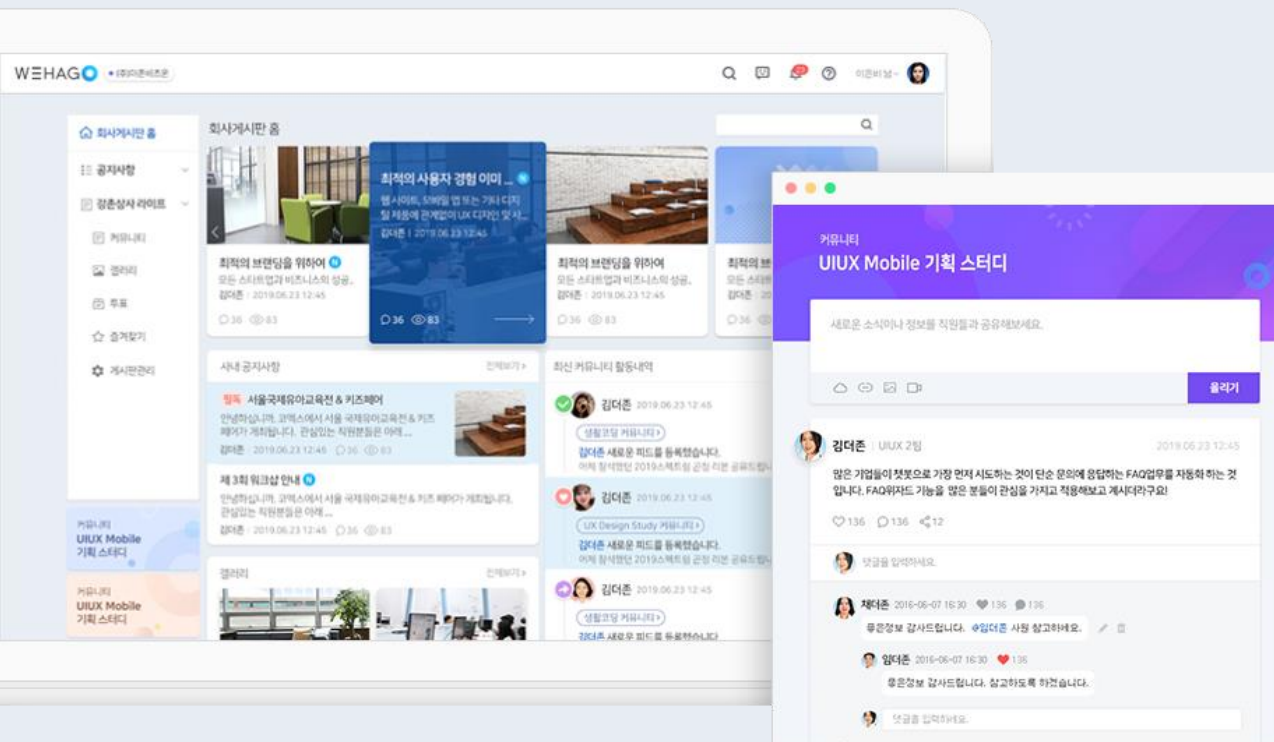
WEHAGO • (주)더존비즈온

이준비 님

회사게시판 홈

공지사항

경춘상사 라이프

커뮤니티

갤러리

투표

즐겨찾기

게시판관리

커뮤니티
UIUX Mobile 기획 스터디

커뮤니티
UIUX Mobile 기획 스터디

회사게시판 홈

최적의 브랜딩을 위하여 N
모든 스타트업과 비즈니스의 성공...
김더존 | 2019.06.23 12:45
36 83

최적의 사용자 경험 이미 ... N
웹사이트, 모바일 앱 또는 기타 디지털 제품에 관계없이 UX 디자인 및 사...
김더존 | 2019.06.23 12:45
36 83

최적의 브랜딩을 위하여
모든 스타트업과 비즈니스의 성공...
김더존 | 2019.06.23 12:45
36 83

최적의 브
모든 스타
김더존
36

사내 공지사항
전체보기

필독 서울국제유아교육전 & 키즈페어
안녕하십니까. 코엑스에서 서울 국제유아교육전 & 키즈 페어가 개최됩니다. 관심있는 직원분들은 아래 ...
김더존 | 2019.06.23 12:45 36 83

제 3회 워크샵 안내 N
안녕하십니까. 코엑스에서 서울 국제유아교육전 & 키즈 페어가 개최됩니다. 관심있는 직원분들은 아래 ...
김더존 | 2019.06.23 12:45 36 83

갤러리
전체보기

최신 커뮤니티 활동내역

김더존 2019.06.23 12:45
생활코딩 커뮤니티
김더존 새로운 피드를 등록했습니다.
어제 참석했던 2019스케트릴 곤청 리뷰 공유드립니

김더존 2019.06.23 12:45
UX Design Study 커뮤니티
김더존 새로운 피드를 등록했습니다.
어제 참석했던 2019스케트릴 곤청 리뷰 공유드립니

김더존 2019.06.23 12:45
생활코딩 커뮤니티
김더존 새로운 피드를 등록했습니다.

커뮤니티
UIUX Mobile 기획 스터디

새로운 소식이나 정보를 직원들과 공유해보세요.

올리기

김더존 | UIUX 2팀
2019.06.23 12:45
많은 기업들이 챗봇으로 가장 먼저 시도하는 것이 단순 문의에 응답하는 FAQ업무를 자동화 하는 것입니다. FAQ위자드 기능을 많은 분들이 관심을 가지고 적용해보고 계시더라구요!

136 136 12

댓글을 입력하세요.

채더존 2016-06-07 16:30 136 136
좋은정보 감사드립니다. @임더존 사원 참고하세요.

임더존 2016-06-07 16:30 136
좋은정보 감사드립니다. 참고하도록 하겠습니다.

댓글을 입력하세요.